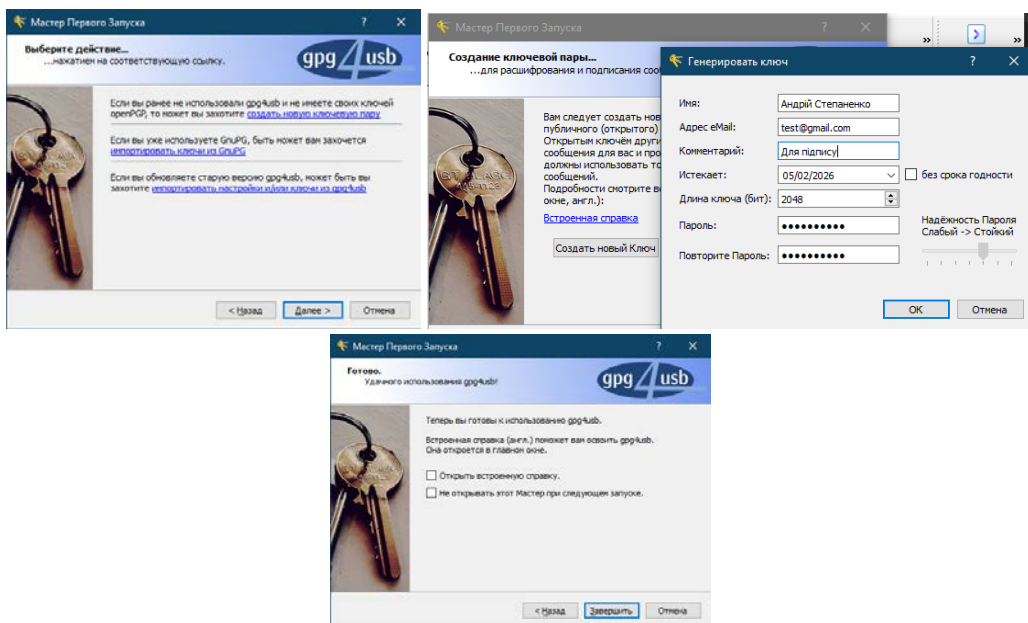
Мастер Первого Запуска ? ✕

Выберите действие...
...нажатием на соответствующую ссылку.

gpg4usb

Если вы ранее не использовали gpg4usb и не имеете своих ключей openPGP, то может вы захотите создать новую ключевую пару

Если вы уже используете GnuPG, быть может вам захочется импортировать ключи из GnuPG

Если вы обновляете старую версию gpg4usb, может быть вы захотите импортировать настройки и/или ключи из gpg4usb

< Назад Далее > Отмена

Мастер Первого Запуска ? ✕

Создание ключевой пары...
...для расшифрования и подписания соо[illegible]

Вам следует создать нов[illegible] публичного (открытого) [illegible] Открытым ключём други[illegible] сообщения для вас и про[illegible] должны использовать то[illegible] сообщений. Подробности смотрите в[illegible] окне, англ.):
Встроенная справка

Создать новый Ключ

Генерировать ключ ? ✕

Имя: Андрій Степаненко
Адрес eMail: test@gmail.com
Комментарий: Для підпису
Истекает: 05/02/2026
без срока годности
Длина ключа (бит): 2048
Пароль: ●●●●●●●●●●
Повторите Пароль: ●●●●●●●●●●
Надёжность Пароля
Слабый -> Стойкий

OK Отмена

Мастер Первого Запуска ? ✕

Готово.
Удачного использования gpg4usb!

gpg4usb

Теперь вы готовы к использованию gpg4usb.

Встроенная справка (англ.) поможет вам освоить gpg4usb. Она откроется в главном окне.

Открыть встроенную справку.

Не открывать этот Мастер при следующем запуске.

< Назад Завершить Отмена